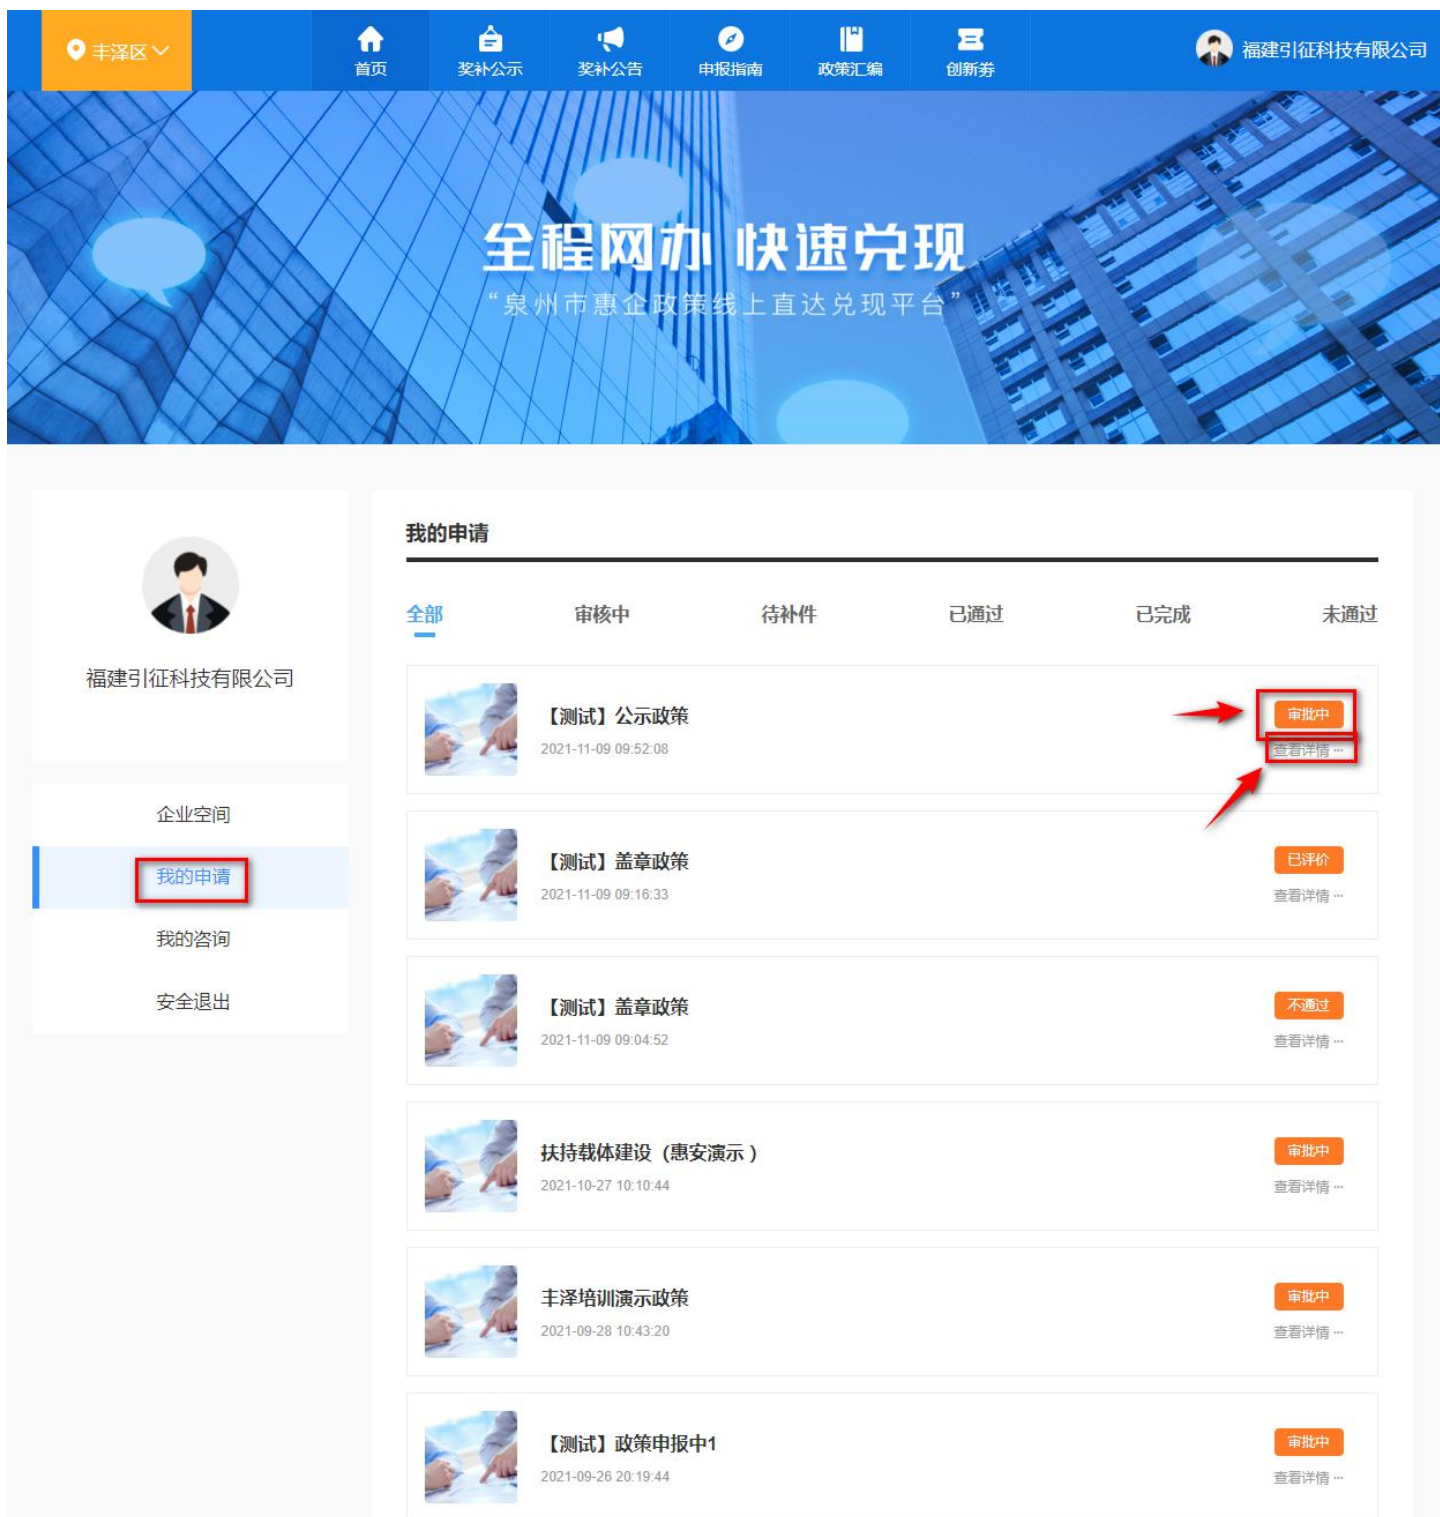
丰泽区

首页
奖补公示
奖补公告
申报指南
政策汇编
创新券

福建引征科技有限公司

全程网办 快速兑现
“泉州市惠企政策线上直达兑现平台”

福建引征科技有限公司

企业空间
我的申请
我的咨询
安全退出

我的申请

全部
审核中
待补件
已通过
已完成
未通过

【测试】公示政策
2021-11-09 09:52:08
审批中
查看详情 ···

【测试】盖章政策
2021-11-09 09:16:33
已评价
查看详情 ···

【测试】盖章政策
2021-11-09 09:04:52
不通过
查看详情 ···

扶持载体建设（惠安演示）
2021-10-27 10:10:44
审批中
查看详情 ···

丰泽培训演示政策
2021-09-28 10:43:20
审批中
查看详情 ···

【测试】政策申报中1
2021-09-26 20:19:44
审批中
查看详情 ···